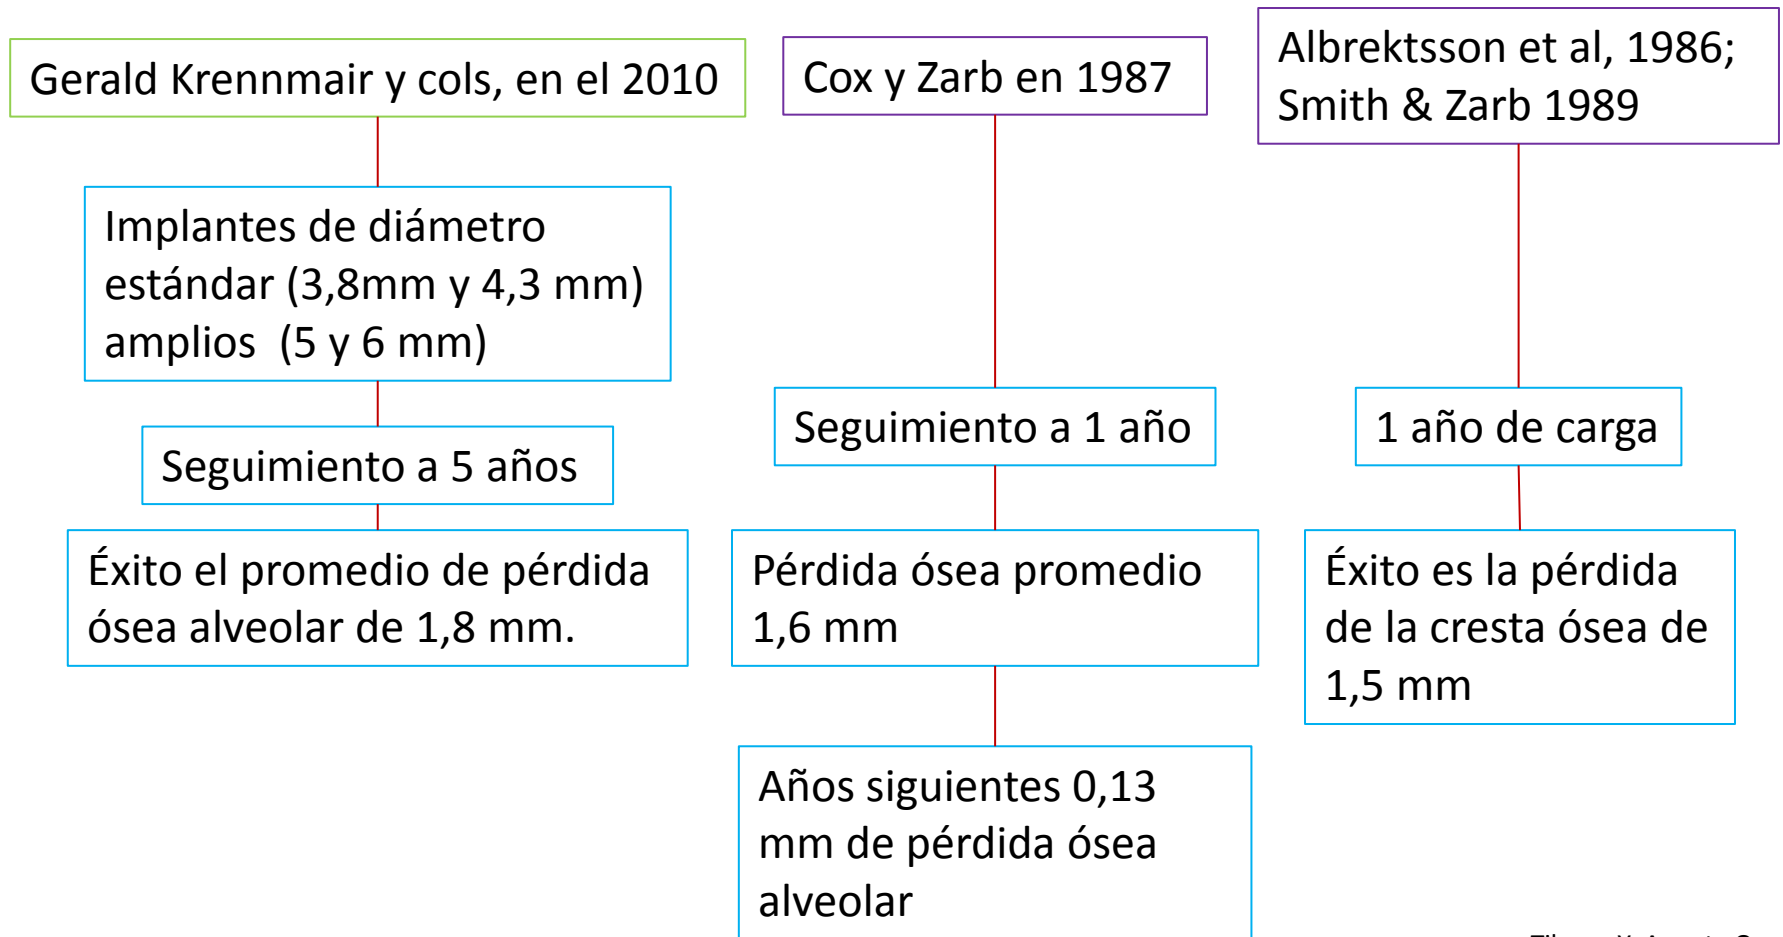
Gerald Krennmair y cols, en el 2010

Implantes de diámetro estándar (3,8mm y 4,3 mm) amplios (5 y 6 mm)

Seguimiento a 5 años

Éxito el promedio de pérdida ósea alveolar de 1,8 mm.

Cox y Zarb en 1987

Seguimiento a 1 año

Pérdida ósea promedio 1,6 mm

Años siguientes 0,13 mm de pérdida ósea alveolar

Albrektsson et al, 1986; Smith & Zarb 1989

1 año de carga

Éxito es la pérdida de la cresta ósea de 1,5 mm

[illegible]